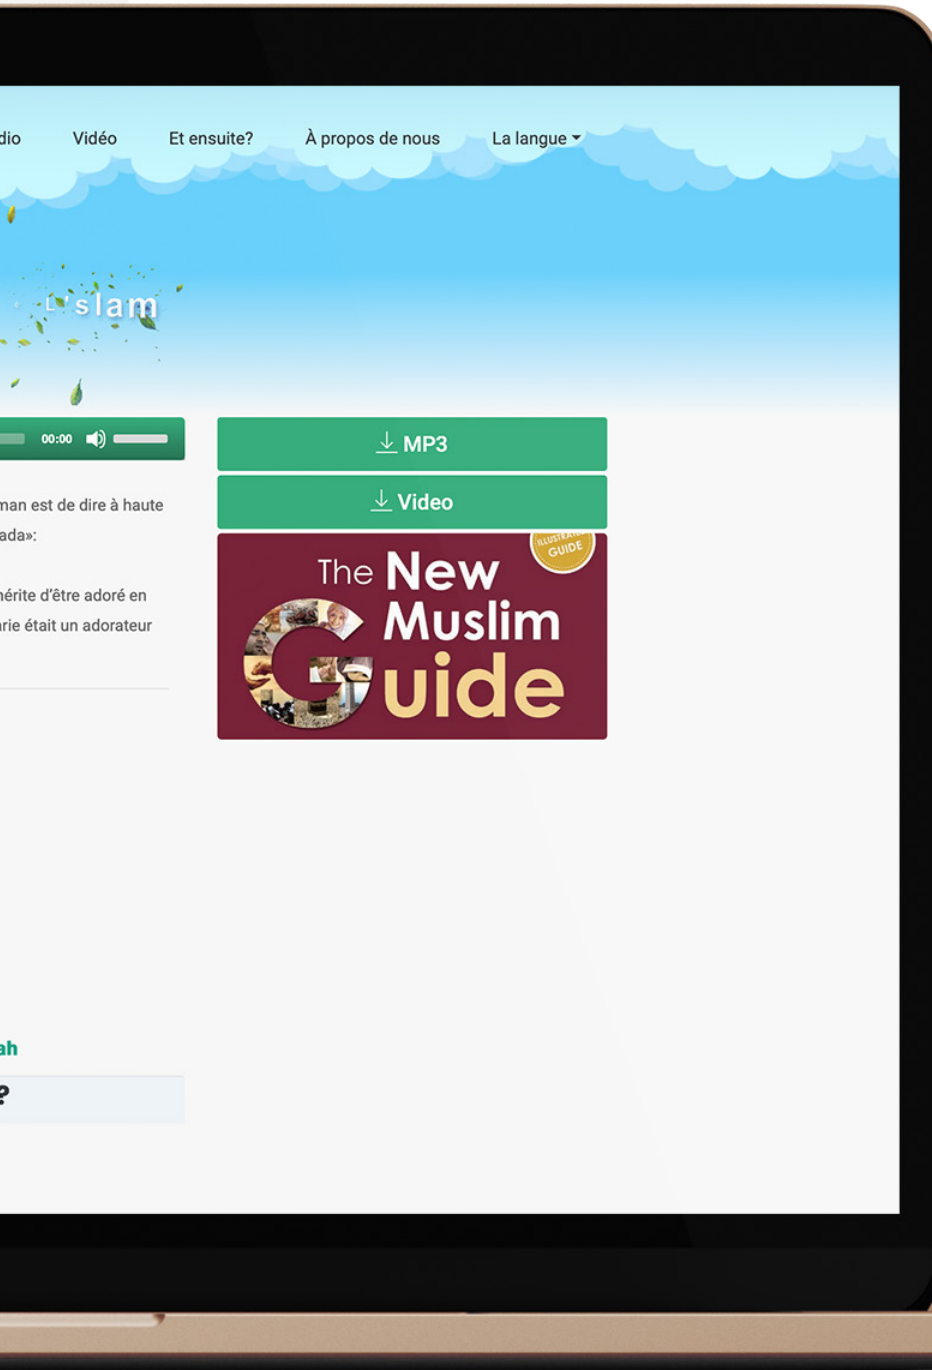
dio Vidéo Et ensuite? À propos de nous La langue

L'slam

00:00

MP3

Video

The New Muslim Guide

ILLUSTRATED GUIDE

man est de dire à haute ada»:

mérite d'être adoré en rie était un adorateur

ah

?